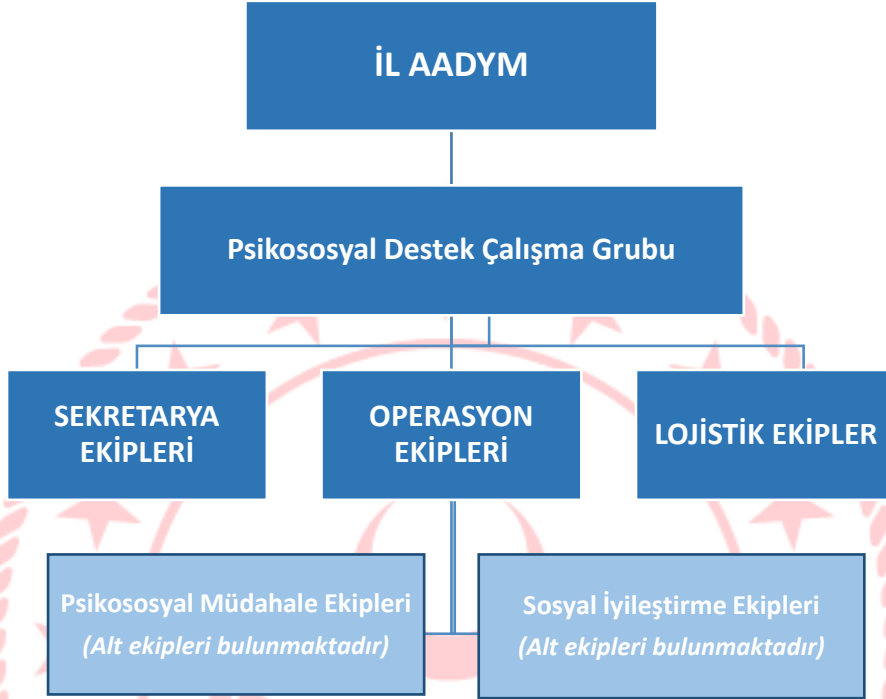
İL AADYM

Psikososyal Destek Çalışma Grubu

SEKRETARYA EKİPLERİ

OPERASYON EKİPLERİ

LOJİSTİK EKİPLER

Psikososyal Müdahale Ekipleri
*(Alt ekipleri bulunmaktadır)*

Sosyal İyileştirme Ekipleri
*(Alt ekipleri bulunmaktadır)*